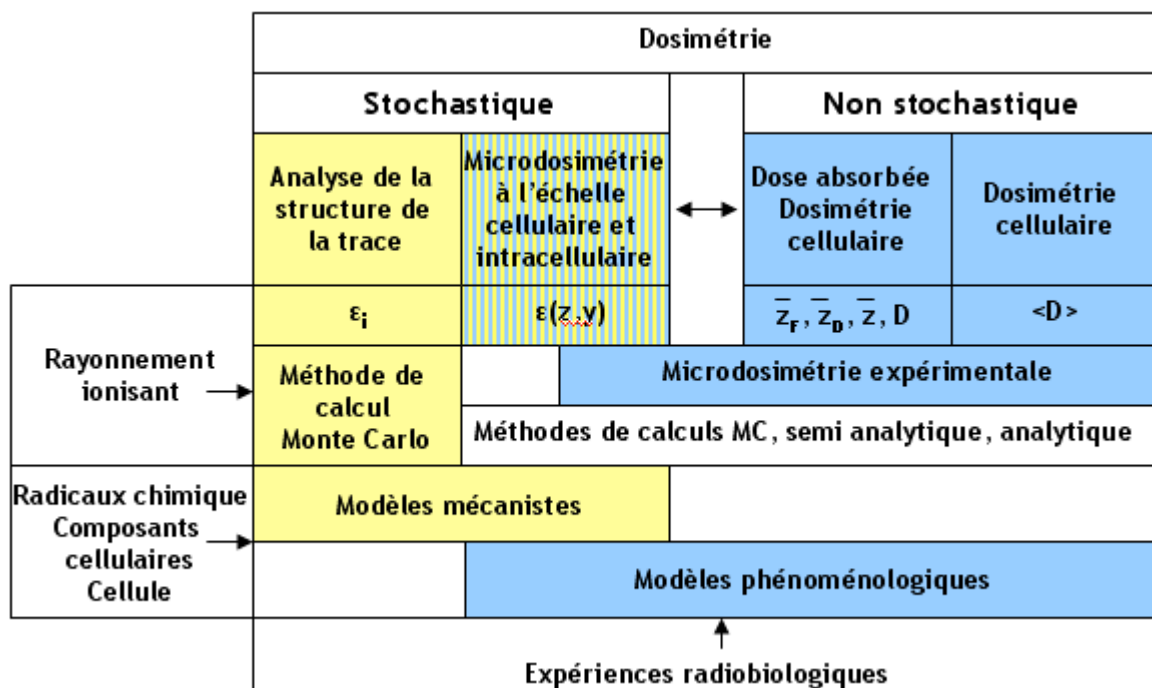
Dosimétrie

Stochastique

Non stochastique

Analyse de la structure de la trace

Microdosimétrie à l'échelle cellulaire et intracellulaire

Dose absorbée Dosimétrie cellulaire

Dosimétrie cellulaire

$\varepsilon_i$

$\varepsilon(z,y)$

$\overline{z}_F$, $\overline{z}_D$, $\overline{z}$, D

<D>

Rayonnement ionisant

Méthode de calcul Monte Carlo

Microdosimétrie expérimentale

Méthodes de calculs MC, semi analytique, analytique

Radicaux chimique Composants cellulaires Cellule

Modèles mécanistes

Modèles phénoménologiques

Expériences radiobiologiques